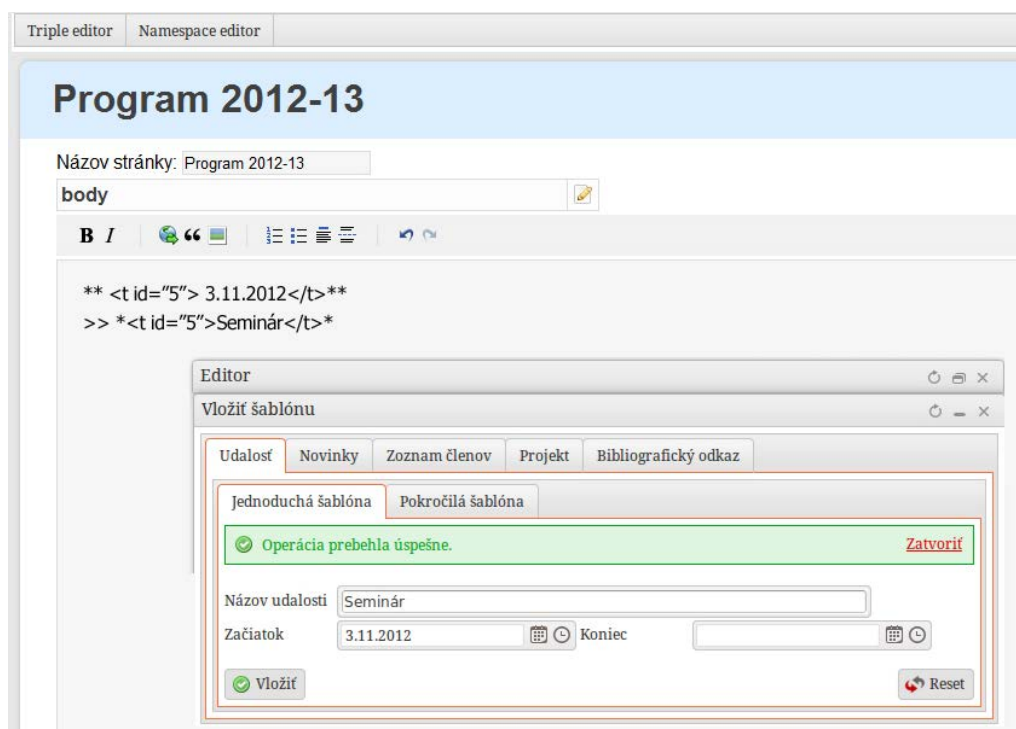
Triple editor | Namespace editor

Program 2012-13

Názov stránky: Program 2012-13

body

B I

** <t id="5"> 3.11.2012</t>**
>> *<t id="5">Seminár</t>*

Editor

Vložiť šablónu

Udalosť | Novinky | Zoznam členov | Projekt | Bibliografický odkaz

Jednoduchá šablóna | Pokročilá šablóna

Operácia prebehla úspešne.

Zatvoriť

Názov udalosti: Seminár

Začiatok: 3.11.2012

Koniec

Vložiť

Reset